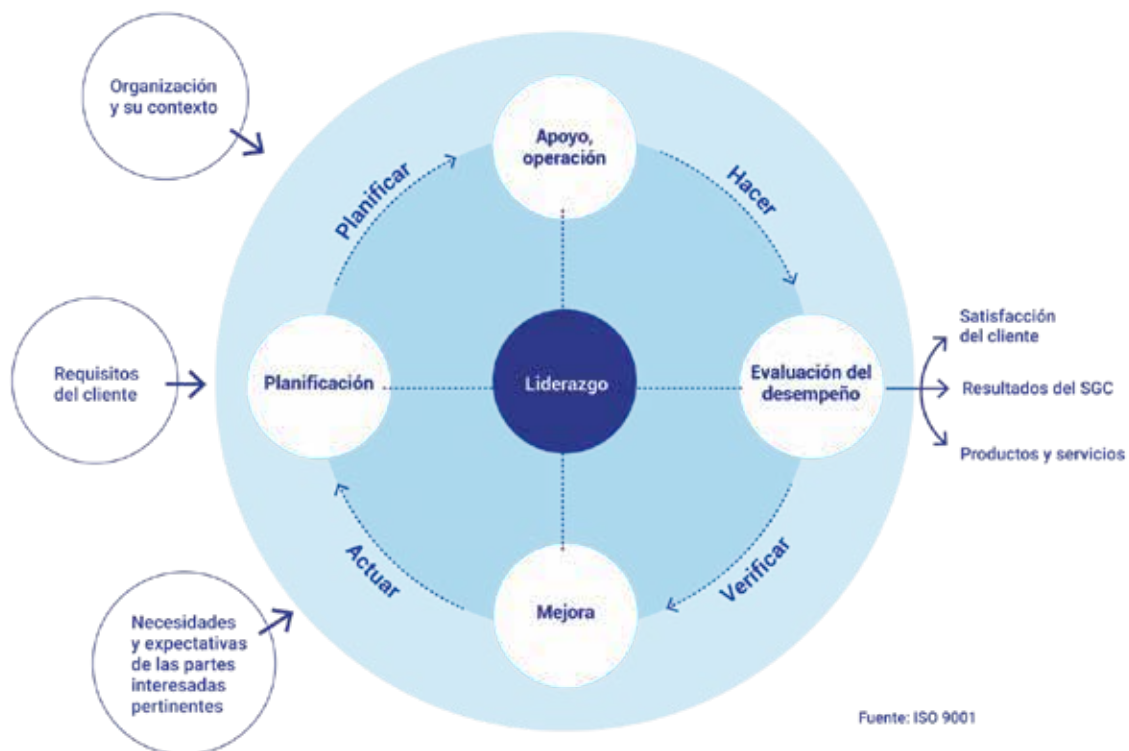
Organización y su contexto

Planificar

Apoyo, operación

Hacer

Requisitos del cliente

Planificación

Liderazgo

Evaluación del desempeño

Satisfacción del cliente

Resultados del SGC

Productos y servicios

Actuar

Mejora

Verificar

Necesidades y expectativas de las partes interesadas pertinentes

Fuente: ISO 9001